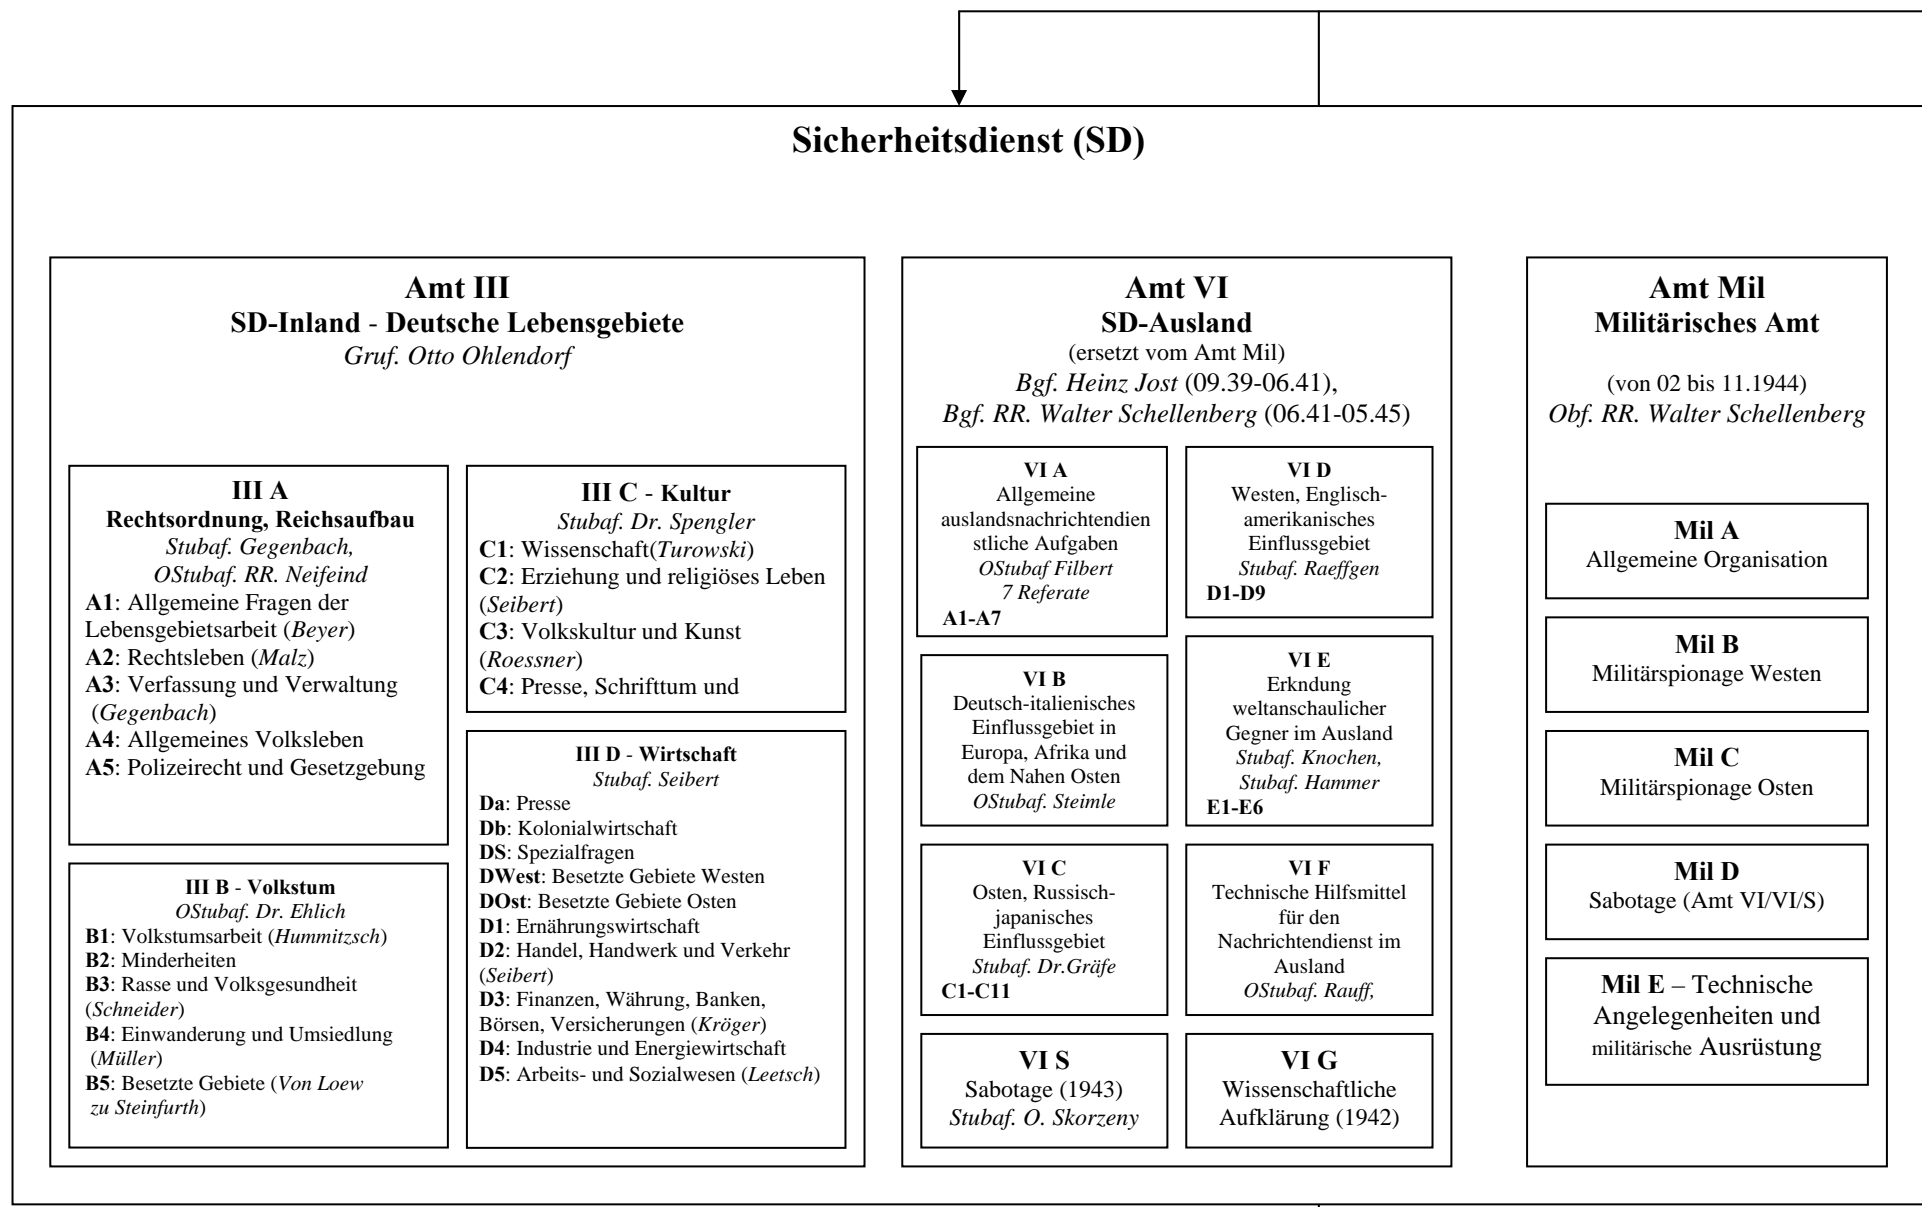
Sicherheitsdienst (SD)

Amt III
SD-Inland - Deutsche Lebensgebiete
Gruf. Otto Ohlendorf

III A
Rechtsordnung, Reichsaufbau
Stubaf. Gegenbach,
OStubaf. RR. Neifeind
A1: Allgemeine Fragen der Lebensgebietsarbeit (Beyer)
A2: Rechtsleben (Malz)
A3: Verfassung und Verwaltung (Gegenbach)
A4: Allgemeines Volksleben
A5: Polizeirecht und Gesetzgebung

III B - Volkstum
OStubaf. Dr. Ehlich
B1: Volkstumsarbeit (Hummitzsch)
B2: Minderheiten
B3: Rasse und Volksgesundheit (Schneider)
B4: Einwanderung und Umsiedlung (Müller)
B5: Besetzte Gebiete (Von Loew zu Steinfurth)

III C - Kultur
Stubaf. Dr. Spengler
C1: Wissenschaft(Turowski)
C2: Erziehung und religiöses Leben (Seibert)
C3: Volkskultur und Kunst (Roessner)
C4: Presse, Schrifttum und

III D - Wirtschaft
Stubaf. Seibert
Da: Presse
Db: Kolonialwirtschaft
DS: Spezialfragen
DWest: Besetzte Gebiete Westen
DOst: Besetzte Gebiete Osten
D1: Ernährungswirtschaft
D2: Handel, Handwerk und Verkehr (Seibert)
D3: Finanzen, Währung, Banken, Börsen, Versicherungen (Kröger)
D4: Industrie und Energiewirtschaft
D5: Arbeits- und Sozialwesen (Leetsch)

Amt VI
SD-Ausland
(ersetzt vom Amt Mil)
Bgf. Heinz Jost (09.39-06.41),
Bgf. RR. Walter Schellenberg (06.41-05.45)

VI A
Allgemeine auslandsnachrichtendienstliche Aufgaben
OStubaf Filbert
7 Referate
A1-A7

VI D
Westen, Englisch-amerikanisches Einflussgebiet
Stubaf. Raeffgen
D1-D9

VI B
Deutsch-italienisches Einflussgebiet in Europa, Afrika und dem Nahen Osten
OStubaf. Steimle

VI E
Erkndung weltanschaulicher Gegner im Ausland
Stubaf. Knochen,
Stubaf. Hammer
E1-E6

VI C
Osten, Russisch-japanisches Einflussgebiet
Stubaf. Dr.Gräfe
C1-C11

VI F
Technische Hilfsmittel für den Nachrichtendienst im Ausland
OStubaf. Rauff,

VI S
Sabotage (1943)
Stubaf. O. Skorzeny

VI G
Wissenschaftliche Aufklärung (1942)

Amt Mil
Militärisches Amt
(von 02 bis 11.1944)
Obf. RR. Walter Schellenberg

Mil A
Allgemeine Organisation

Mil B
Militärspionage Westen

Mil C
Militärspionage Osten

Mil D
Sabotage (Amt VI/VI/S)

Mil E – Technische Angelegenheiten und militärische Ausrüstung